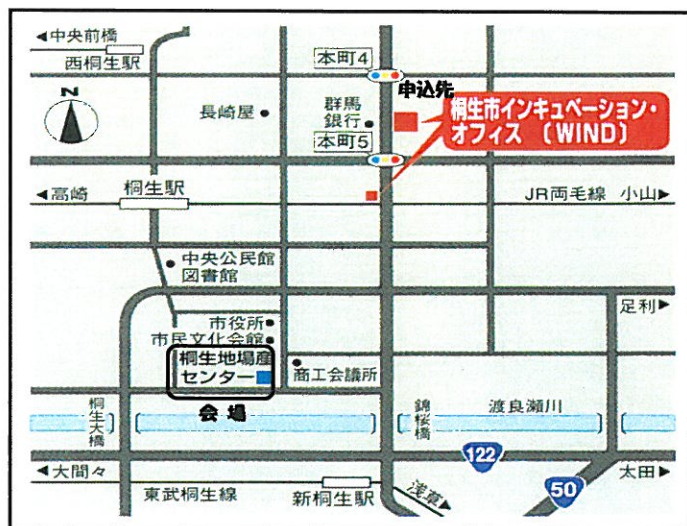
◀中央前橋
西桐生駅
N
本町4
申込先
長崎屋
群馬銀行
桐生市インキュベーション・オフィス〔WIND〕
本町5
◀高崎
桐生駅
JR両毛線 小山▶
中央公民館
図書館
足利▶
市役所
市民文化会館
桐生地場産センター
商工会議所
桐生大橋
会場
錦桜橋
渡良瀬川
122
◀大間々
太田▶
東武桐生線
新桐生駅
浅草
50